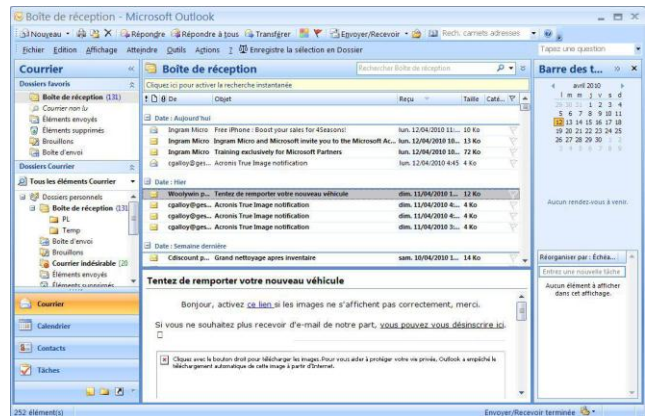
Boîte de réception - Microsoft Outlook

Nouveau · Répondre Répondre à tous Transférer Envoyer/Recevoir · Rech. carnets adresses

Fichier Edition Affichage Atteindre Outils Actions ? Enregistre la sélection en Dossier

Tapez une question

Courrier

Dossiers favoris

Boîte de réception (131)
Courrier non lu
Éléments envoyés
Éléments supprimés
Brouillons
Boite d'envoi

Dossiers Courrier

Tous les éléments Courrier

Dossiers personnels
Boîte de réception (131)
PL
Temp
Boîte d'envoi
Brouillons
Courrier indésirable [28]
Éléments envoyés
Éléments supprimés

Courrier
Calendrier
Contacts
Tâches

Boîte de réception

Rechercher Boîte de réception

Cliquez ici pour activer la recherche instantanée

| De | Objet | Reçu | Taille | Caté... |
|---|---|---|---|---|
| Date : Aujourd'hui | | | | |
| Ingram Micro | Free iPhone : Boost your sales for 4Seasons! | lun. 12/04/2010 11:... | 10 Ko | |
| Ingram Micro | Ingram Micro and Microsoft invite you to the Microsoft Ac... | lun. 12/04/2010 10:... | 13 Ko | |
| Ingram Micro | Training exclusively for Microsoft Partners | lun. 12/04/2010 10:... | 72 Ko | |
| cgalloy@ges... | Acronis True Image notification | lun. 12/04/2010 4:45 | 4 Ko | |
| Date : Hier | | | | |
| Woolywin p... | Tentez de remporter votre nouveau véhicule | dim. 11/04/2010 1... | 12 Ko | |
| cgalloy@ges... | Acronis True Image notification | dim. 11/04/2010 4:... | 4 Ko | |
| cgalloy@ges... | Acronis True Image notification | dim. 11/04/2010 4:... | 4 Ko | |
| cgalloy@ges... | Acronis True Image notification | dim. 11/04/2010 3:... | 4 Ko | |
| Date : Semaine dernière | | | | |
| Cdiscount p... | Grand nettoyage apres inventaire | sam. 10/04/2010 1... | 14 Ko | |

Tentez de remporter votre nouveau véhicule

Bonjour, activez ce lien si les images ne s'affichent pas correctement, merci.

Si vous ne souhaitez plus recevoir d'e-mail de notre part, vous pouvez vous désinscrire ici.

Cliquez avec le bouton droit pour télécharger les images. Pour vous aider à protéger votre vie privée, Outlook a empêché le téléchargement automatique de cette image à partir d'Internet.

Barre des t...

avril 2010
l m m j v s d
29 30 31 1 2 3 4
5 6 7 8 9 10 11
12 13 14 15 16 17 18
19 20 21 22 23 24 25
26 27 28 29 30 1 2
3 4 5 6 7 8 9

Aucun rendez-vous à venir.

Réorganiser par : Échéa...
Entrez une nouvelle tâche
Aucun élément à afficher dans cet affichage.

252 élément(s)

Envoyer/Recevoir terminée